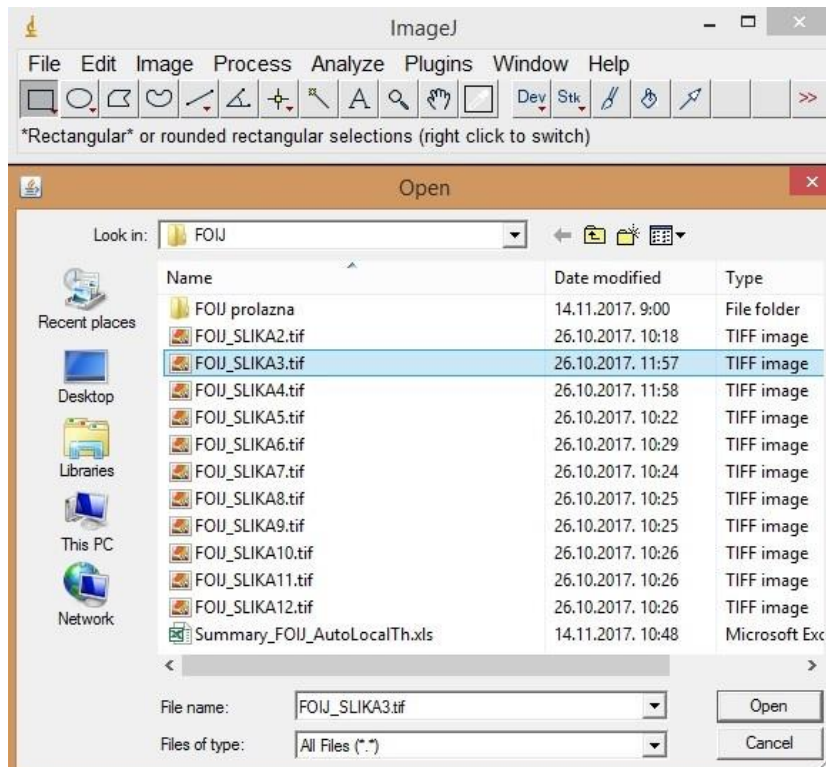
ImageJ

File Edit Image Process Analyze Plugins Window Help

A Dev Stk >>

*Rectangular* or rounded rectangular selections (right click to switch)

Open

Look in: FOIJ

Recent places
Desktop
Libraries
This PC
Network

| Name | Date modified | Type |
|---|---|---|
| FOIJ prolazna | 14.11.2017. 9:00 | File folder |
| FOIJ_SLIKA2.tif | 26.10.2017. 10:18 | TIFF image |
| FOIJ_SLIKA3.tif | 26.10.2017. 11:57 | TIFF image |
| FOIJ_SLIKA4.tif | 26.10.2017. 11:58 | TIFF image |
| FOIJ_SLIKA5.tif | 26.10.2017. 10:22 | TIFF image |
| FOIJ_SLIKA6.tif | 26.10.2017. 10:29 | TIFF image |
| FOIJ_SLIKA7.tif | 26.10.2017. 10:24 | TIFF image |
| FOIJ_SLIKA8.tif | 26.10.2017. 10:25 | TIFF image |
| FOIJ_SLIKA9.tif | 26.10.2017. 10:25 | TIFF image |
| FOIJ_SLIKA10.tif | 26.10.2017. 10:26 | TIFF image |
| FOIJ_SLIKA11.tif | 26.10.2017. 10:26 | TIFF image |
| FOIJ_SLIKA12.tif | 26.10.2017. 10:26 | TIFF image |
| Summary_FOIJ_AutoLocalTh.xls | 14.11.2017. 10:48 | Microsoft Exc |

File name: FOIJ_SLIKA3.tif
Open

Files of type: All Files (*.*)
Cancel